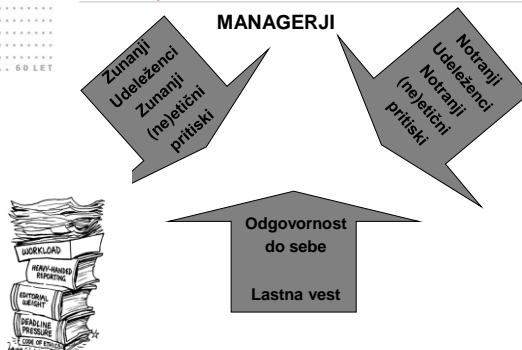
60 LET

MANAGERJI

Zunanji Udeleženci Zunanji (ne)etični pritiski

Notranji Udeleženci Notranji (ne)etični pritiski

Odgovornost do sebe

Lastna vest

WORKLOAD

HEAVY-HANDED REPORTING

EDITORIAL WEIGHT

DEADLINE PRESSURE

CODE OF ETHICS